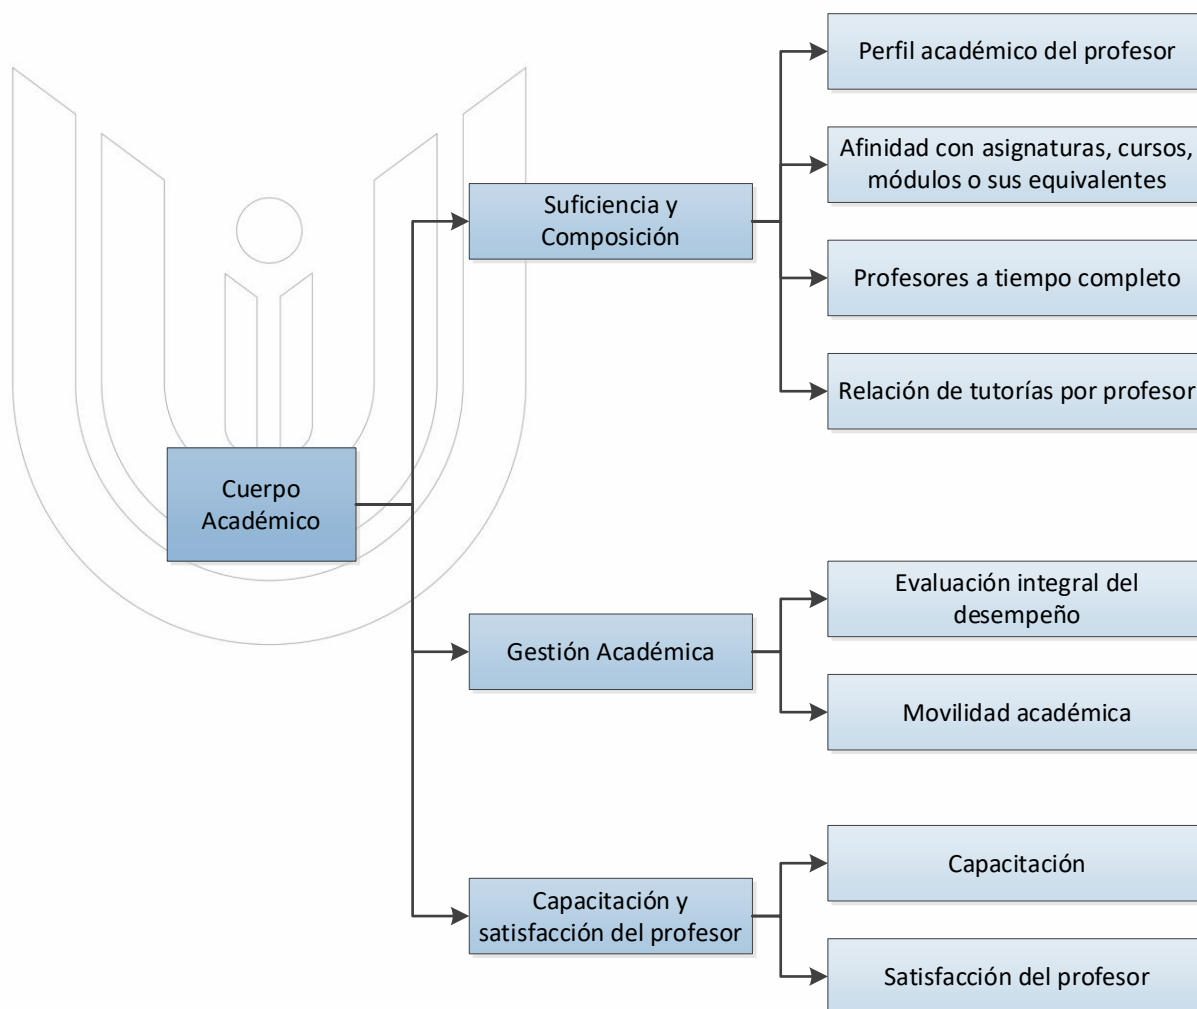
Cuerpo Académico

Suficiencia y Composición

Perfil académico del profesor

Afinidad con asignaturas, cursos, módulos o sus equivalentes

Profesores a tiempo completo

Relación de tutorías por profesor

Gestión Académica

Evaluación integral del desempeño

Movilidad académica

Capacitación y satisfacción del profesor

Capacitación

Satisfacción del profesor